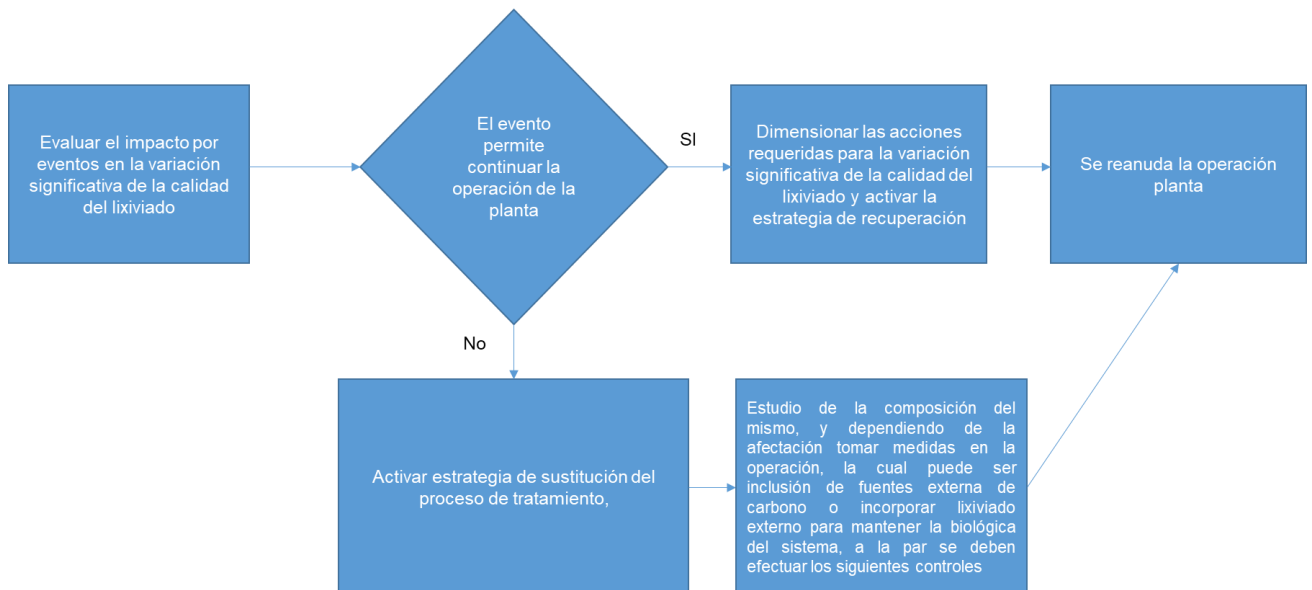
Evaluar el impacto por eventos en la variación significativa de la calidad del lixiviado

El evento permite continuar la operación de la planta

SI

Dimensionar las acciones requeridas para la variación significativa de la calidad del lixiviado y activar la estrategia de recuperación

Se reanuda la operación planta

No

Activar estrategia de sustitución del proceso de tratamiento,

Estudio de la composición del mismo, y dependiendo de la afectación tomar medidas en la operación, la cual puede ser inclusión de fuentes externa de carbono o incorporar lixiviado externo para mantener la biológica del sistema, a la par se deben efectuar los siguientes controles